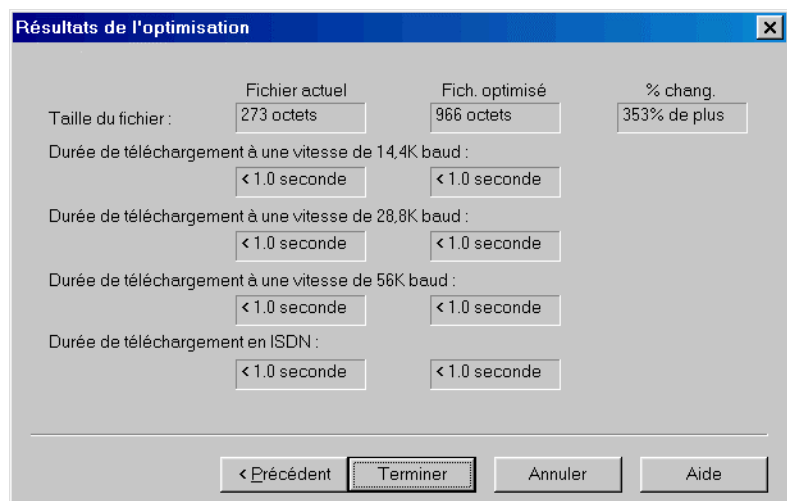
Résultats de l'optimisation

| | Fichier actuel | Fich. optimisé | % chang. |
|---|---|---|---|
| Taille du fichier : | 273 octets | 966 octets | 353% de plus |

Durée de téléchargement à une vitesse de 14,4K baud :
< 1.0 seconde
< 1.0 seconde

Durée de téléchargement à une vitesse de 28,8K baud :
< 1.0 seconde
< 1.0 seconde

Durée de téléchargement à une vitesse de 56K baud :
< 1.0 seconde
< 1.0 seconde

Durée de téléchargement en ISDN :
< 1.0 seconde
< 1.0 seconde

< Précédent
Terminer
Annuler
Aide